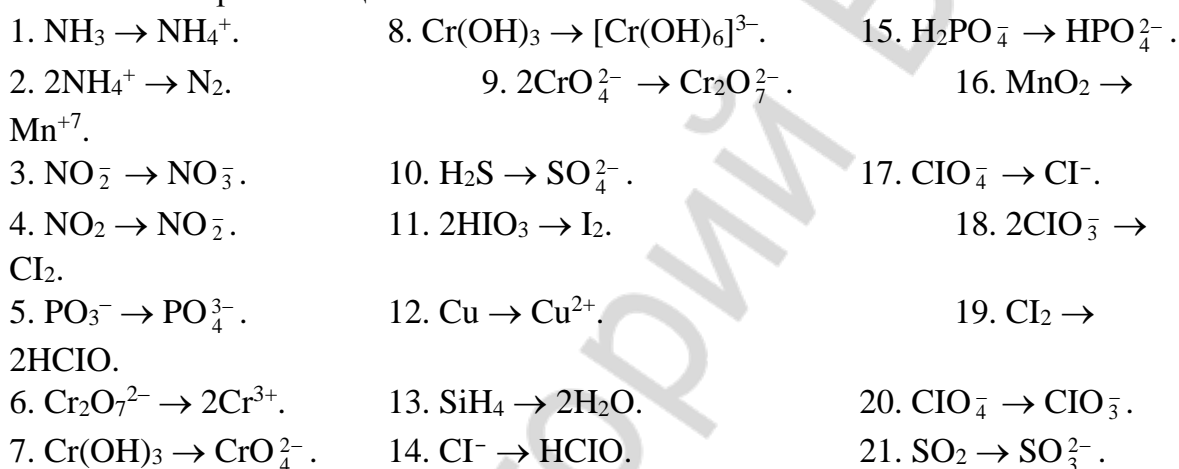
1. $NH_3 \rightarrow NH_4^+$.
8. $Cr(OH)_3 \rightarrow [Cr(OH)_6]^{3-}$.
15. $H_2PO_4^- \rightarrow HPO_4^{2-}$.
2. $2NH_4^+ \rightarrow N_2$.
9. $2CrO_4^{2-} \rightarrow Cr_2O_7^{2-}$.
16. $MnO_2 \rightarrow Mn^{+7}$.
3. $NO_2^- \rightarrow NO_3^-$.
10. $H_2S \rightarrow SO_4^{2-}$.
17. $ClO_4^- \rightarrow Cl^-$.
4. $NO_2 \rightarrow NO_2^-$.
11. $2HIO_3 \rightarrow I_2$.
18. $2ClO_3^- \rightarrow Cl_2$.
5. $PO_3^- \rightarrow PO_4^{3-}$.
12. $Cu \rightarrow Cu^{2+}$.
19. $Cl_2 \rightarrow 2HClO$.
6. $Cr_2O_7^{2-} \rightarrow 2Cr^{3+}$.
13. $SiH_4 \rightarrow 2H_2O$.
20. $ClO_4^- \rightarrow ClO_3^-$.
7. $Cr(OH)_3 \rightarrow CrO_4^{2-}$.
14. $Cl^- \rightarrow HClO$.
21. $SO_2 \rightarrow SO_3^{2-}$.